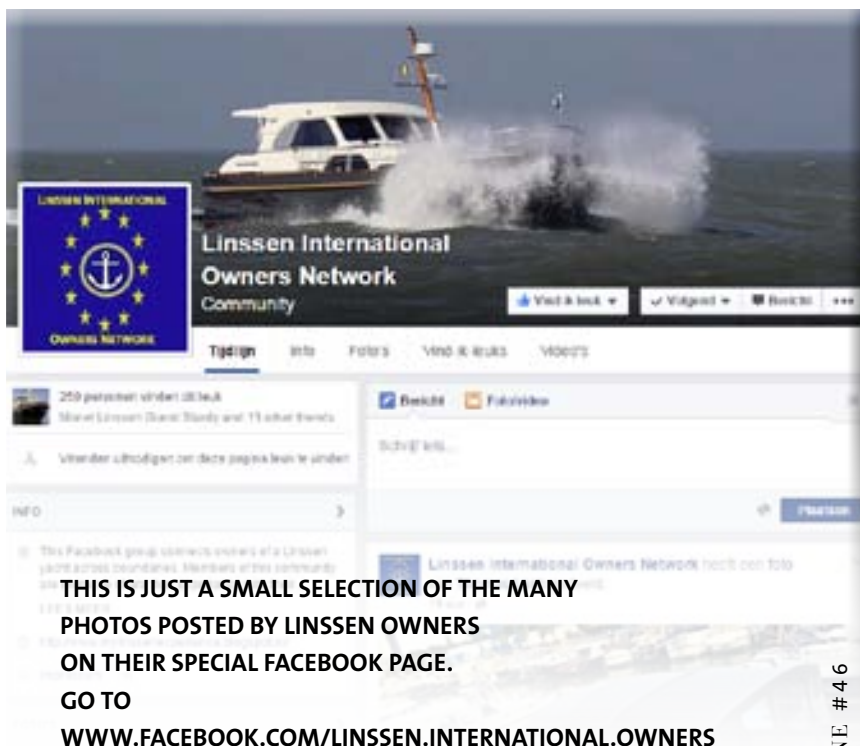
LINSSEN INTERNATIONAL OWNERS NETWORK

Linssen International Owners Network
Community

Vind ik leuk ▾ ✓ Volgend ▾ Bericht •••

Tijdlijn Info Foto's Vind ik leuks Video's

259 personen vinden dit leuk
Marcel Linssen Grand Sturdy and 11 other friends

Vrienden uitnodigen om deze pagina leuk te vinden

INFO

This Facebook group connects owners of a Linssen yacht across boundaries. Members of this community

Bericht Foto/video

Schrijf iets...

Plaatsen

Linssen International Owners Network heeft een foto

THIS IS JUST A SMALL SELECTION OF THE MANY PHOTOS POSTED BY LINSSEN OWNERS ON THEIR SPECIAL FACEBOOK PAGE.
GO TO
WWW.FACEBOOK.COM/LINSSEN.INTERNATIONAL.OWNERS

NE #46